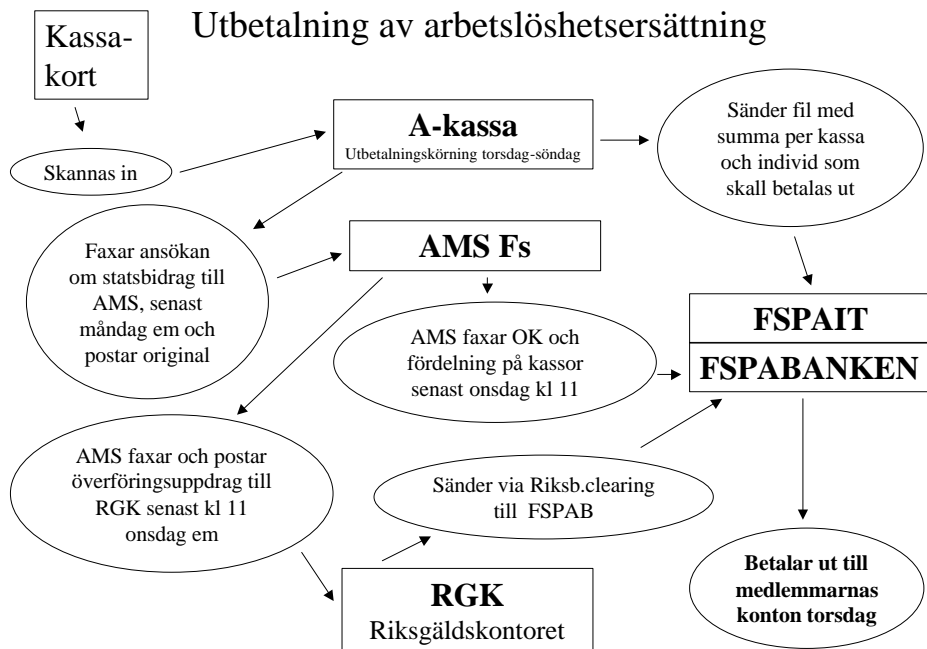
Utbetalning av arbetslöshetsersättning

Kassakort

Skannas in

A-kassa
Utbetalningskörning torsdag-söndag

Sänder fil med summa per kassa och individ som skall betalas ut

Faxar ansökan om statsbidrag till AMS, senast måndag em och postar original

AMS Fs

AMS faxar OK och fördelning på kassor senast onsdag kl 11

FSPAIT

FSPABANKEN

AMS faxar och postar överföringsuppdrag till RGK senast kl 11 onsdag em

Sänder via Riksb.clearing till FSPAB

RGK
Riksgäldskontoret

Betalar ut till medlemmarnas konton torsdag